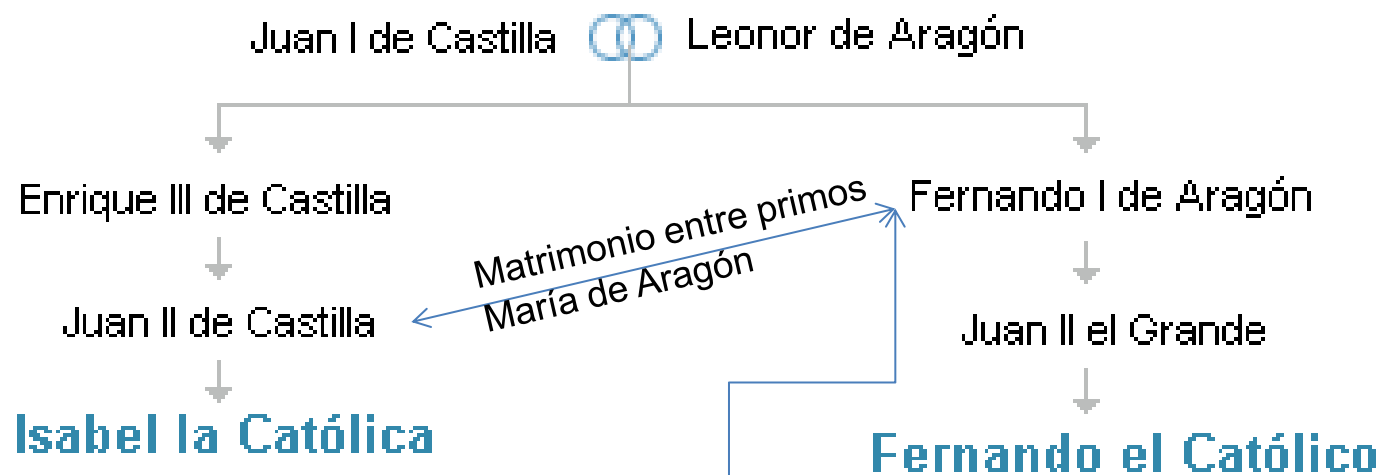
Juan I de Castilla Leonor de Aragón

Enrique III de Castilla

Fernando I de Aragón

Matrimonio entre primos
María de Aragón

Juan II de Castilla

Juan II el Grande

Isabel la Católica

Fernando el Católico